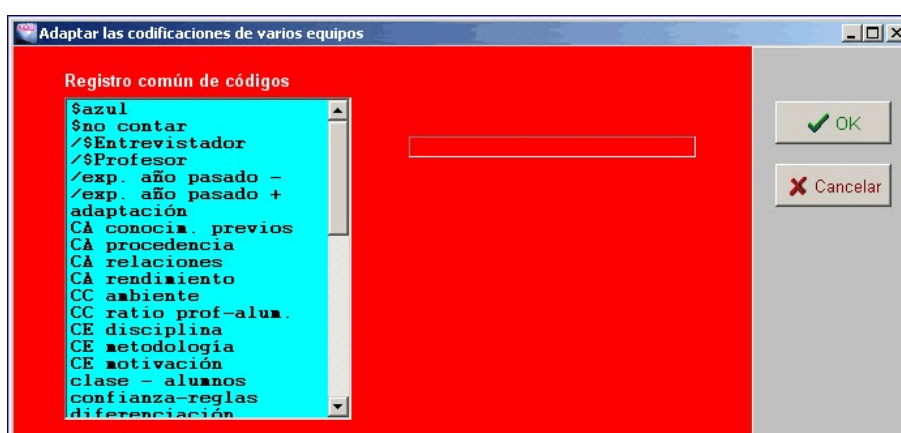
Adaptar las codificaciones de varios equipos

Registro común de códigos

$azul
$no contar
/$Entrevistador
/$Profesor
/exp. año pasado -
/exp. año pasado +
adaptación
CA conocim. previos
CA procedencia
CA relaciones
CA rendimiento
CC ambiente
CC ratio prof-alum.
CE disciplina
CE metodología
CE motivación
clase - alumnos
confianza-reglas
diferenciación

OK
Cancelar